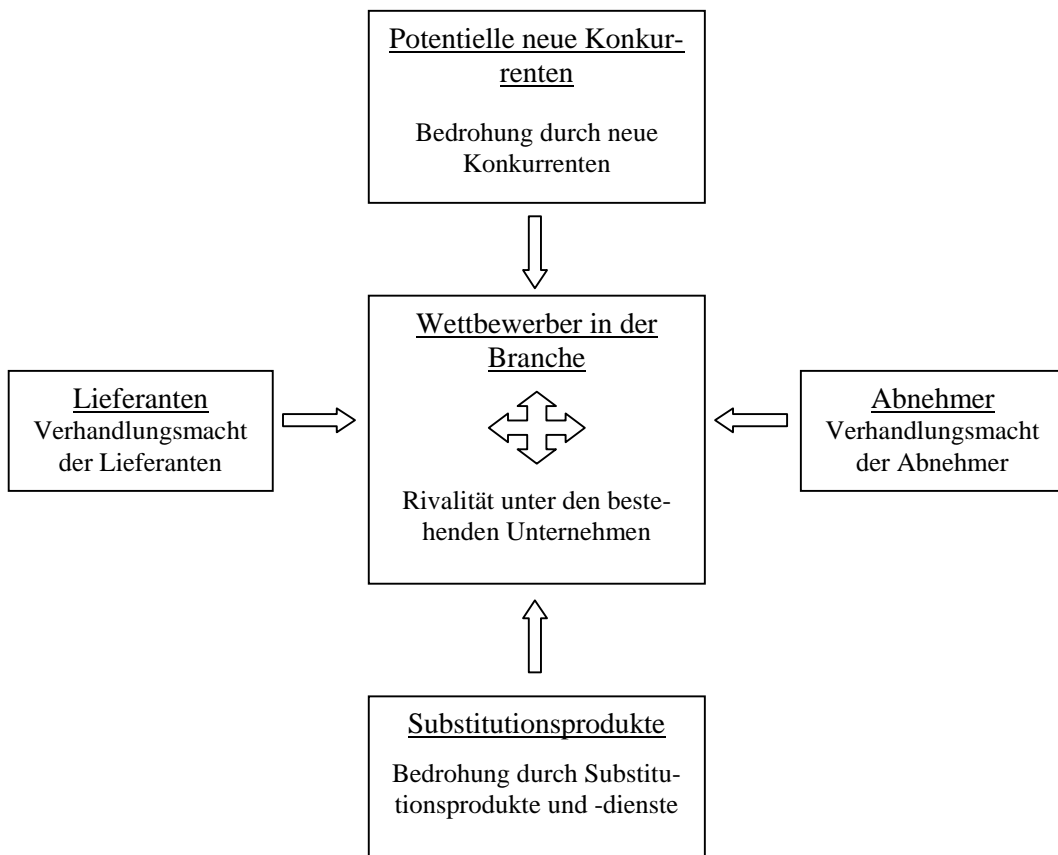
Potentielle neue Konkurrenten

Bedrohung durch neue Konkurrenten

Wettbewerber in der Branche

Rivalität unter den bestehenden Unternehmen

Lieferanten
Verhandlungsmacht der Lieferanten

Abnehmer
Verhandlungsmacht der Abnehmer

Substitutionsprodukte

Bedrohung durch Substitutionsprodukte und -dienste